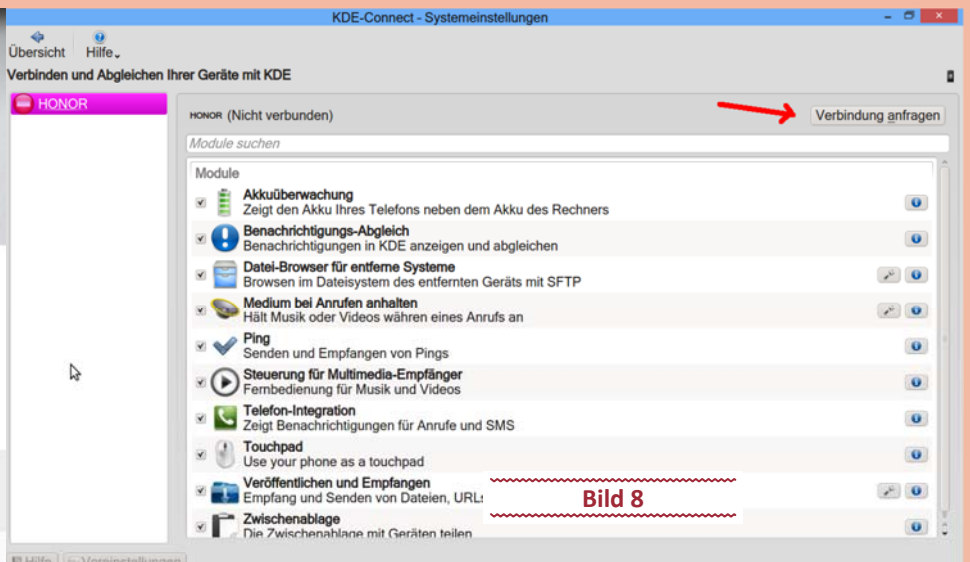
KDE-Connect - Systemeinstellungen

Übersicht Hilfe

Verbinden und Abgleichen Ihrer Geräte mit KDE

HONOR

HONOR (Nicht verbunden)

Verbindung anfragen

Module suchen

Module

Akkuüberwachung
Zeigt den Akku Ihres Telefons neben dem Akku des Rechners

Benachrichtigungs-Abgleich
Benachrichtigungen in KDE anzeigen und abgleichen

Datei-Browser für entfernte Systeme
Browsen im Dateisystem des entfernten Geräts mit SFTP

Medium bei Anrufen anhalten
Hält Musik oder Videos währen eines Anrufs an

Ping
Senden und Empfangen von Pings

Steuerung für Multimedia-Empfänger
Fernbedienung für Musik und Videos

Telefon-Integration
Zeigt Benachrichtigungen für Anrufe und SMS

Touchpad
Use your phone as a touchpad

Veröffentlichen und Empfangen
Empfang und Senden von Dateien, URLs

Bild 8

Zwischenablage
Die Zwischenablage mit Geräten teilen

Hilfe Voreinstellungen